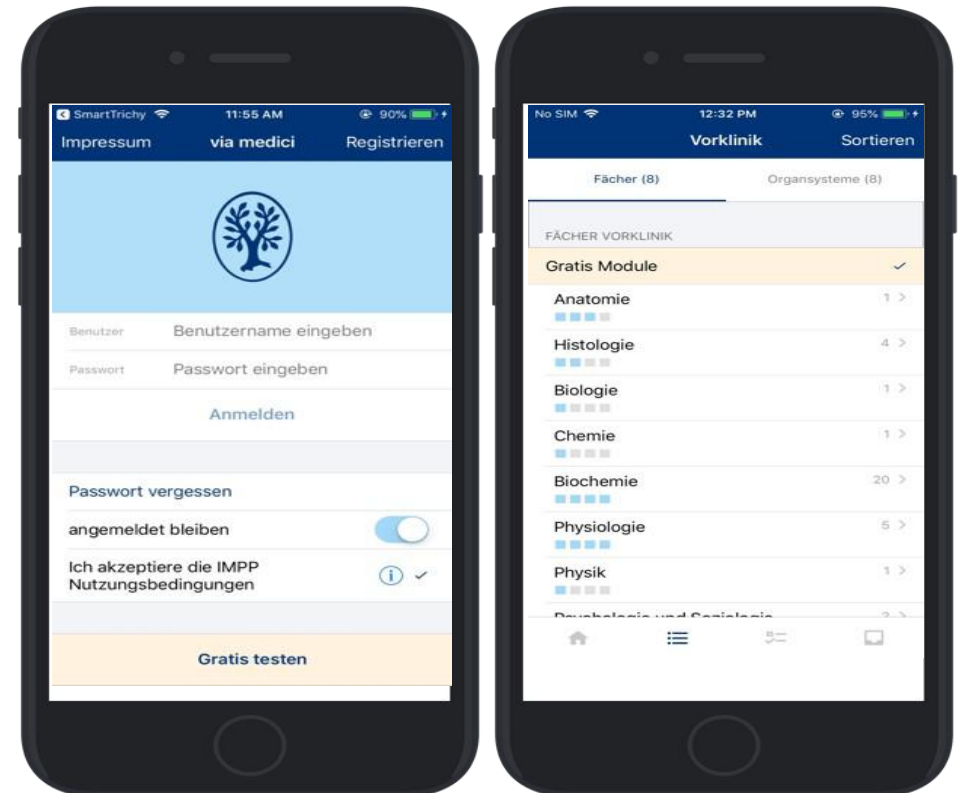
SmartTrichy 11:55 AM 90%

Impressum via medici Registrieren

Benutzer Benutzername eingeben

Passwort Passwort eingeben

Anmelden

Passwort vergessen

angemeldet bleiben

Ich akzeptiere die IMPP Nutzungsbedingungen

Gratis testen

No SIM 12:32 PM 95%

Vorklinik Sortieren

Fächer (8) Organsysteme (8)

FÄCHER VORKLINIK

Gratis Module

Anatomie 1

Histologie 4

Biologie 1

Chemie 1

Biochemie 20

Physiologie 5

Physik 1

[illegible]